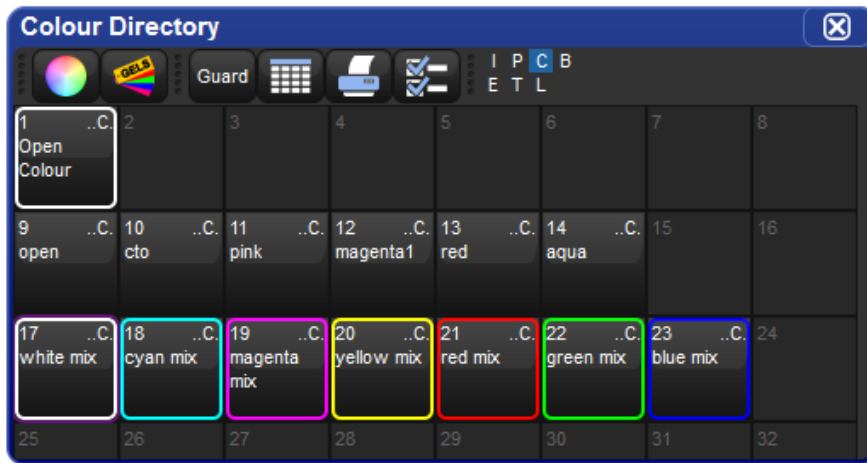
Colour Directory

GELS Guard

I P C B
E T L

| 1 ..C. Open Colour | 2 | 3 | 4 | 5 | 6 | 7 | 8 |
|---|---|---|---|---|---|---|---|
| 9 ..C. open | 10 ..C. cto | 11 ..C. pink | 12 ..C. magenta1 | 13 ..C. red | 14 ..C. aqua | 15 | 16 |
| 17 ..C. white mix | 18 ..C. cyan mix | 19 ..C. magenta mix | 20 ..C. yellow mix | 21 ..C. red mix | 22 ..C. green mix | 23 ..C. blue mix | 24 |
| 25 | 26 | 27 | 28 | 29 | 30 | 31 | 32 |